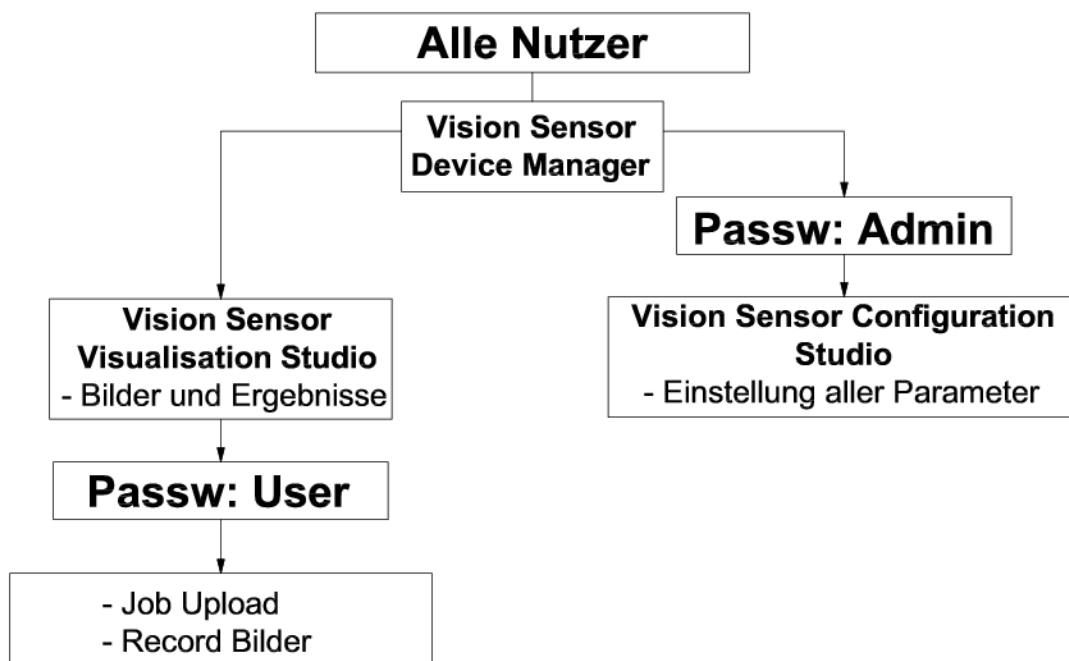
Alle Nutzer

Vision Sensor Device Manager

Vision Sensor Visualisation Studio
- Bilder und Ergebnisse

Passw: User

- Job Upload
- Record Bilder

Passw: Admin

Vision Sensor Configuration Studio
- Einstellung aller Parameter